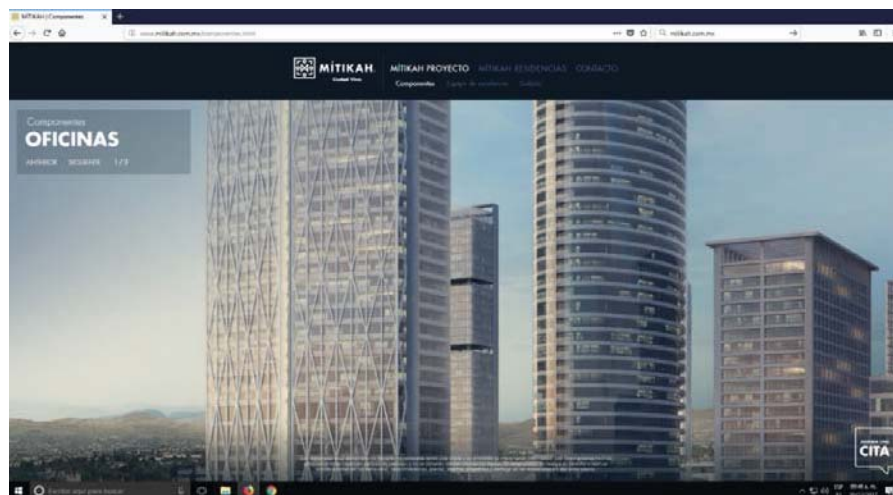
MÍTIKAH | Componentes

www.mitikah.com.mx/componentes.html

mitikah.com.mx

MÍTIKAH
Ciudad Viva

MÍTIKAH PROYECTO MÍTIKAH RESIDENCIAS CONTACTO

Componentes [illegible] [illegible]

Componentes
OFICINAS
ANTERIOR SIGUIENTE 1/3

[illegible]

CITA

Escribe aquí para buscar